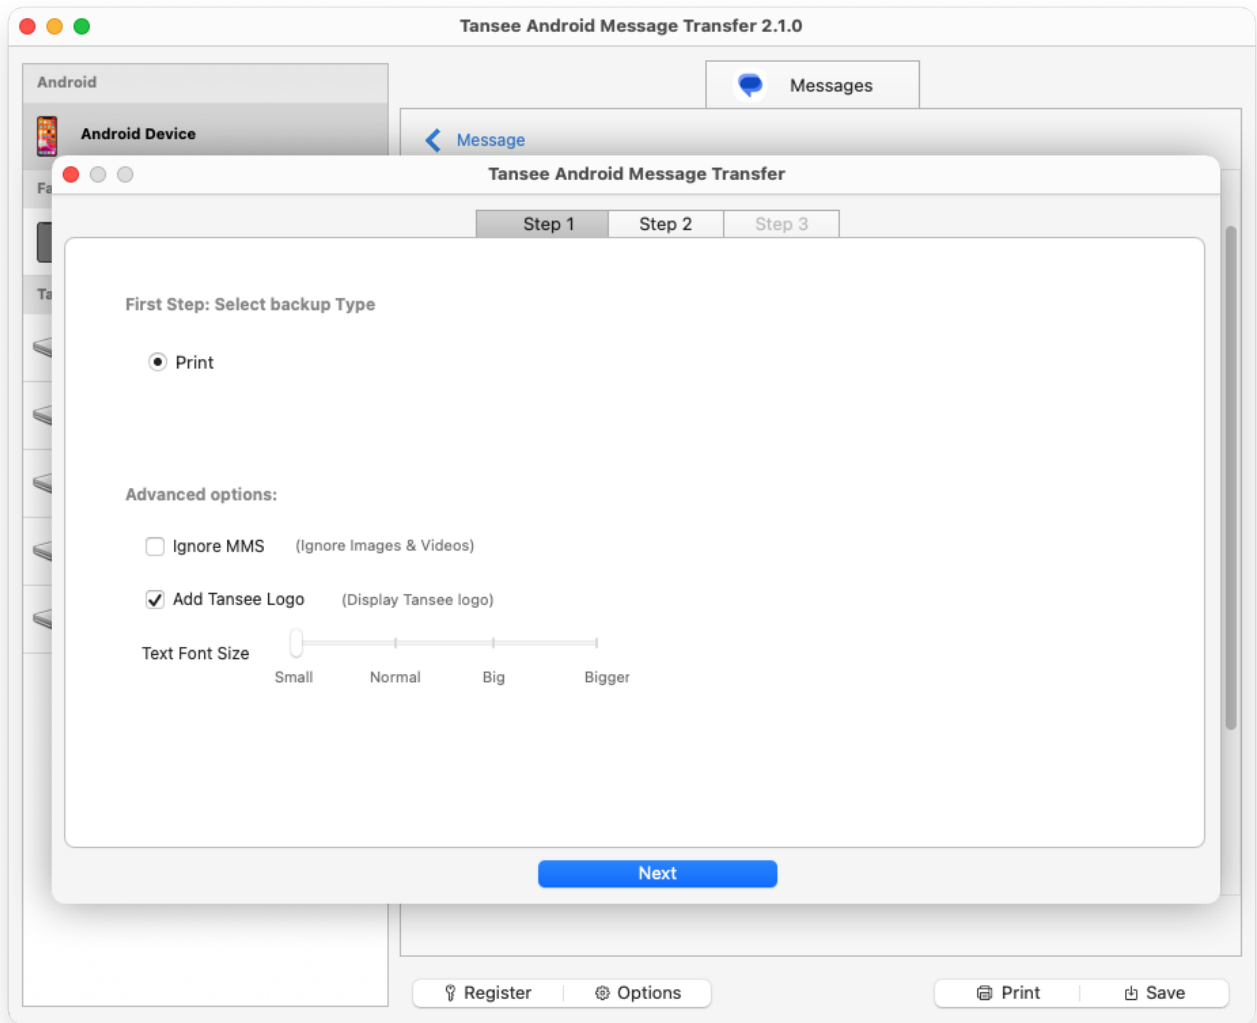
Tansee Android Message Transfer 2.1.0

Android

Android Device

Fa

Ta

Messages

Message

Tansee Android Message Transfer

Step 1 Step 2 Step 3

First Step: Select backup Type

Print

Advanced options:

Ignore MMS (Ignore Images & Videos)

Add Tansee Logo (Display Tansee logo)

Text Font Size

Small Normal Big Bigger

Next

Register Options

Print Save